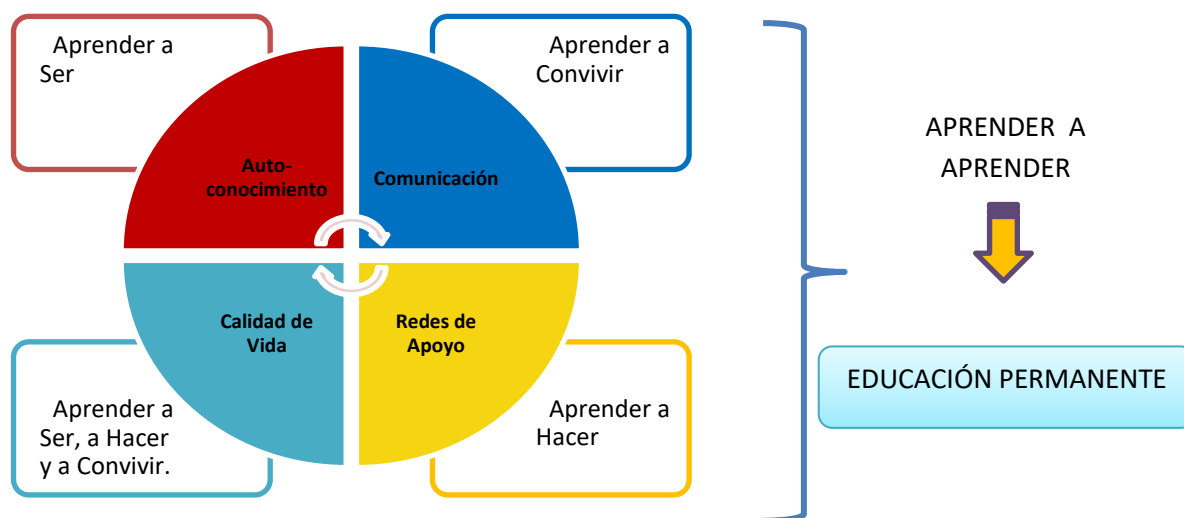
Aprender a Ser

Aprender a Convivir

Auto-conocimiento

Comunicación

Calidad de Vida

Redes de Apoyo

Aprender a Ser, a Hacer y a Convivir.

Aprender a Hacer

APRENDER A APRENDER

EDUCACIÓN PERMANENTE